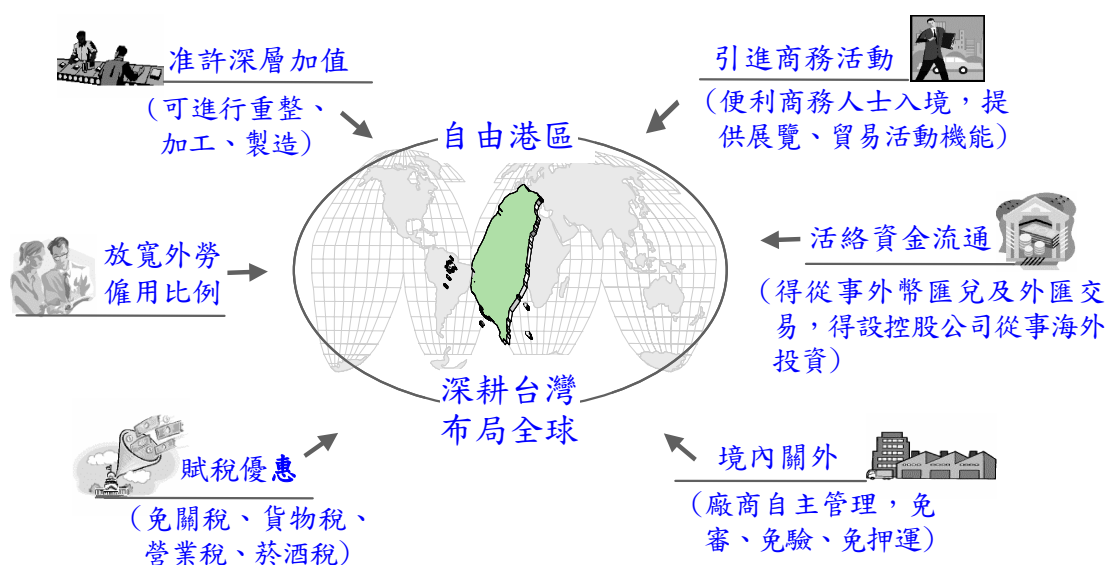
准許深層加值

（可進行重整、加工、製造）

引進商務活動

（便利商務人士入境，提供展覽、貿易活動機能）

自由港區

放寬外勞僱用比例

活絡資金流通

（得從事外幣匯兌及外匯交易，得設控股公司從事海外投資）

深耕台灣
布局全球

賦稅優惠

（免關稅、貨物稅、營業稅、菸酒稅）

境內關外

（廠商自主管理，免審、免驗、免押運）